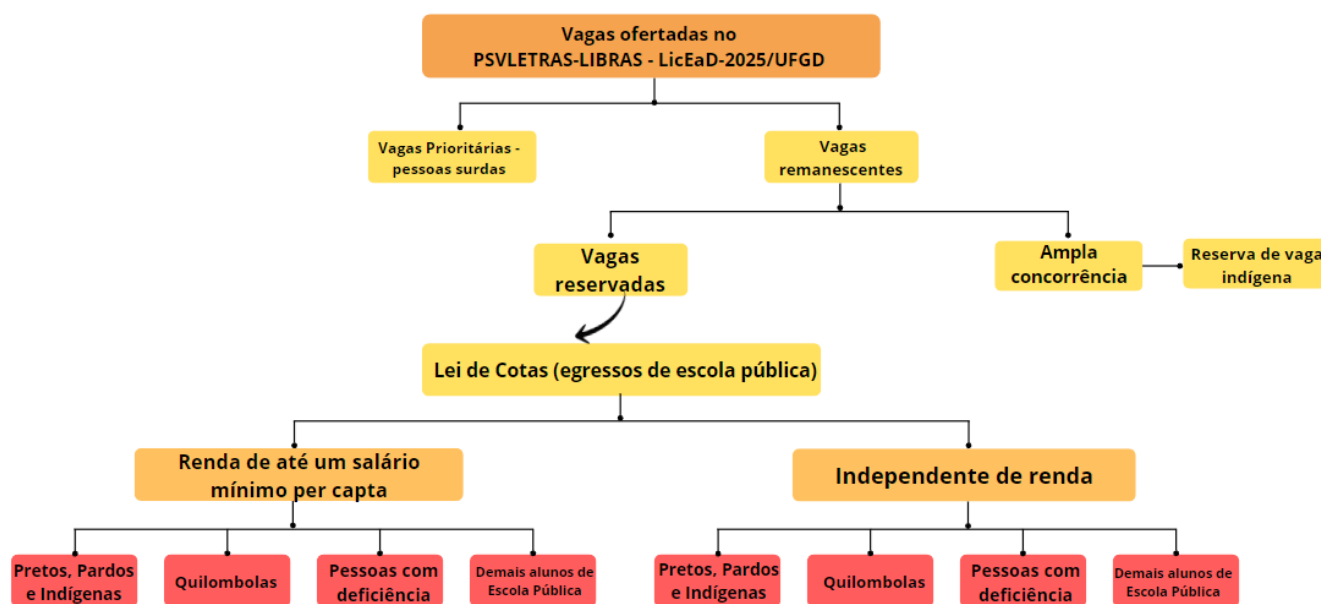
Vagas ofertadas no PSVLETRAS-LIBRAS - LicEaD-2025/UFGD

Vagas Prioritárias - pessoas surdas

Vagas remanescentes

Vagas reservadas

Ampla concorrência

Reserva de vaga indígena

Lei de Cotas (egressos de escola pública)

Renda de até um salário mínimo per capta

Independente de renda

Pretos, Pardos e Indígenas

Quilombolas

Pessoas com deficiência

Demais alunos de Escola Pública

Pretos, Pardos e Indígenas

Quilombolas

Pessoas com deficiência

Demais alunos de Escola Pública